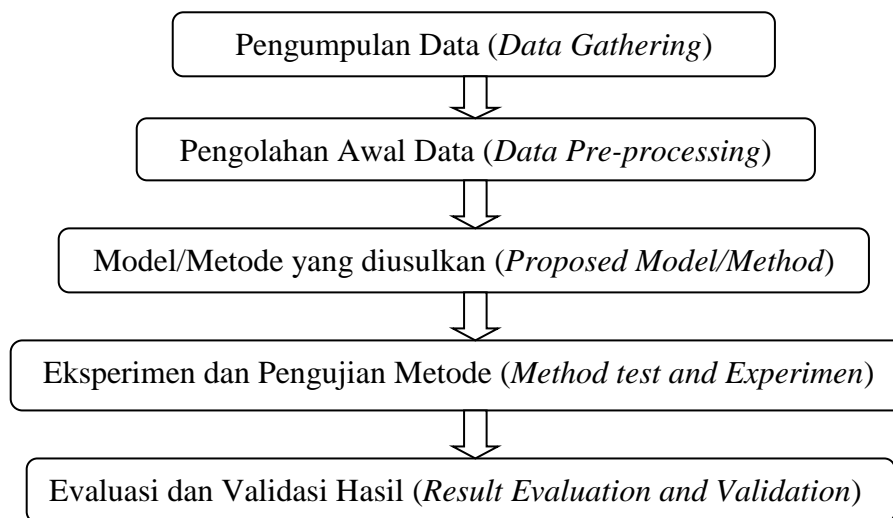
Pengumpulan Data (Data Gathering)

Pengolahan Awal Data (Data Pre-processing)

Model/Metode yang diusulkan (Proposed Model/Method)

Eksperimen dan Pengujian Metode (Method test and Experimen)

Evaluasi dan Validasi Hasil (Result Evaluation and Validation)